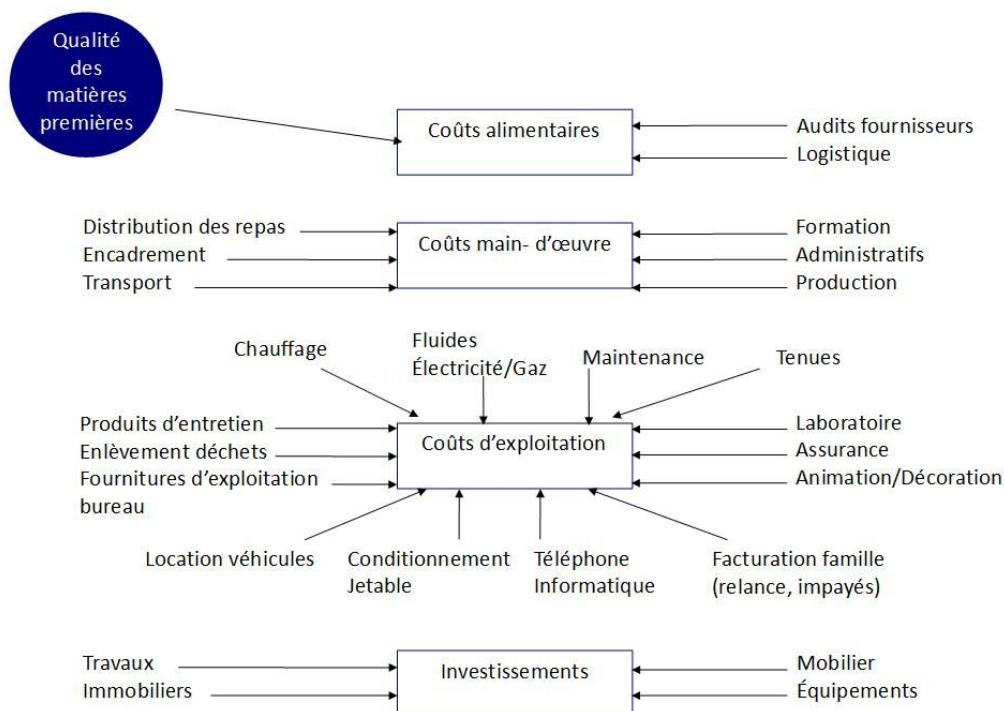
Qualité des matières premières

Coûts alimentaires

Audits fournisseurs
Logistique

Distribution des repas
Encadrement
Transport

Coûts main- d'œuvre

Formation
Administratifs
Production

Chauffage

Fluides
Électricité/Gaz

Maintenance

Tenues

Produits d'entretien
Enlèvement déchets
Fournitures d'exploitation bureau

Coûts d'exploitation

Laboratoire
Assurance
Animation/Décoration

Location véhicules

Conditionnement
Jetable

Téléphone
Informatique

Facturation famille
(relance, impayés)

Travaux
Immobiliers

Investissements

Mobilier
Équipements